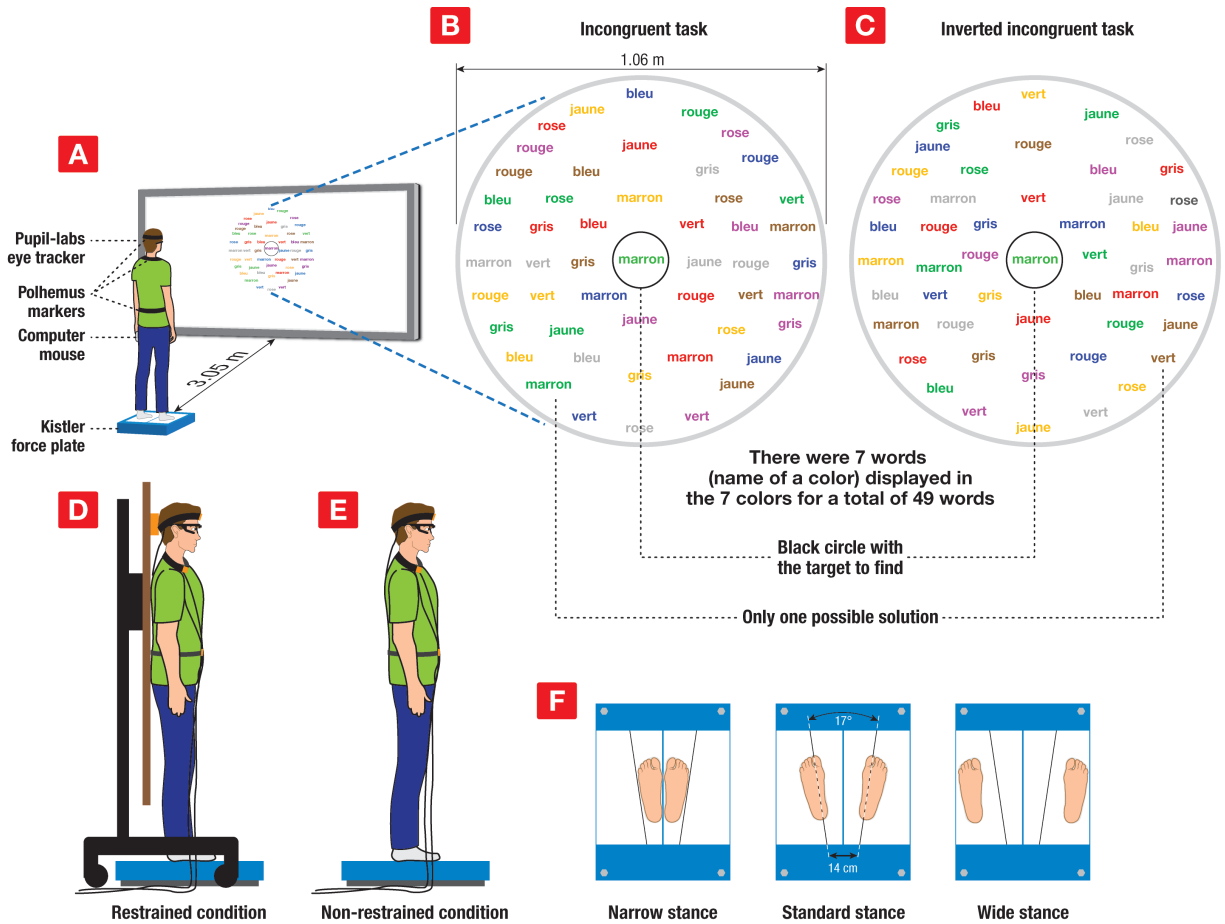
A

Pupil-labs eye tracker

Polhemus markers

Computer mouse

3.05 m

Kistler force plate

B

Incongruent task

1.06 m

bleu
jaune
rouge
rose
rose
jaune
rouge
rouge
gris
rouge
bleu
bleu
rose
marron
rose
vert
rose
gris
bleu
vert
bleu
marron
marron
vert
gris
marron
jaune
rouge
gris
rouge
vert
marron
rouge
vert
marron
jaune
gris
jaune
rose
gris
bleu
bleu
marron
jaune
marron
gris
jaune
vert
rose
vert

C

Inverted incongruent task

bleu
vert
gris
jaune
jaune
rose
rouge
rose
rouge
bleu
gris
rose
marron
vert
jaune
rose
bleu
rouge
gris
marron
bleu
jaune
marron
marron
rouge
marron
vert
gris
marron
bleu
vert
gris
bleu
marron
rose
marron
rouge
jaune
rouge
jaune
rose
gris
rouge
vert
gris
bleu
rose
vert
vert
jaune

There were 7 words (name of a color) displayed in the 7 colors for a total of 49 words

Black circle with the target to find

Only one possible solution

D

E

Restrained condition

Non-restrained condition

F

17°

14 cm

Narrow stance

Standard stance

Wide stance